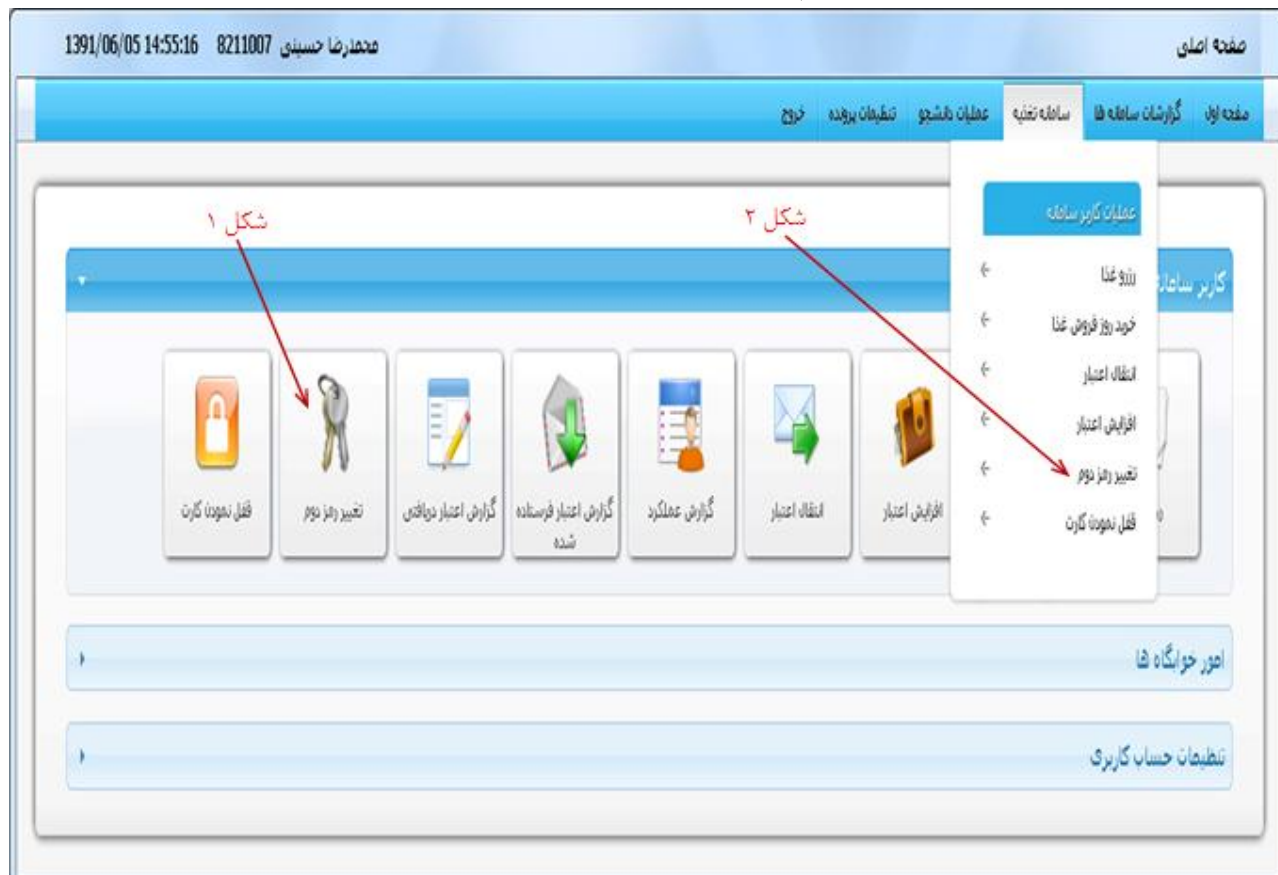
صفحه اصلی

1391/06/05 14:55:16 8211007 محمدرضا حسینی

صفحه اول | گزارشات سامانه ها | سامانه تغذیه | عملیات دانشجو | تنظیمات پرونده | خروج

شکل ۱

شکل ۲

عملیات کاربر سامانه

رزرو غذا

خرید روز فروش غذا

انتقال اعتبار

افزایش اعتبار

تغییر رمز دوم

قفل نمودن کارت

کاربر سامانه

قفل نمودن کارت

تغییر رمز دوم

گزارش اعتبار دریافتی

گزارش اعتبار فرستاده شده

گزارش عملکرد

انتقال اعتبار

افزایش اعتبار

امور خوابگاه ها

تنظیمات حساب کاربری